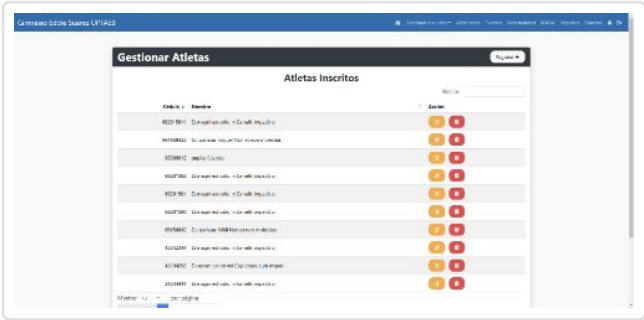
Gimnasio Eddie Suarez UPTAEB

Gestionar Atletas

Registrar

Atletas Inscritos

Buscar:

| Cédula | Nombre | Acción |
|---|---|---|
| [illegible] | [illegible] | |
| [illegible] | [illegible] | |
| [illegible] | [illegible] | |
| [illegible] | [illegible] | |
| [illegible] | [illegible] | |
| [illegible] | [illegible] | |
| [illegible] | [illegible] | |
| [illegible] | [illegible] | |
| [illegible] | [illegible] | |
| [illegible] | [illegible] | |

Mostrar 10 por página